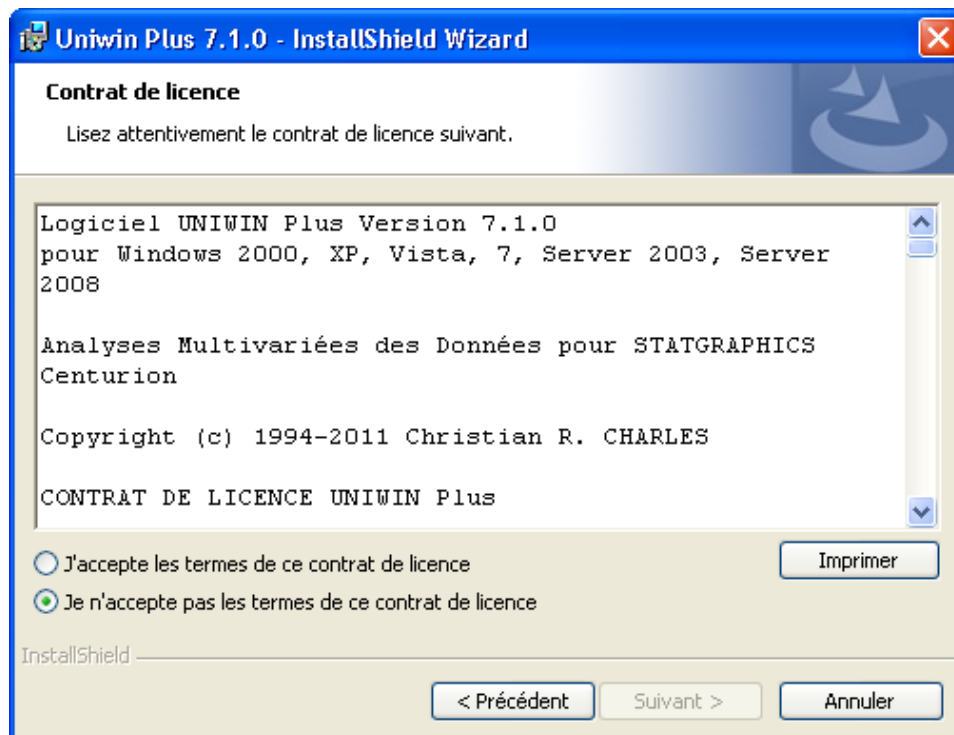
Uniwin Plus 7.1.0 - InstallShield Wizard

Contrat de licence

Lisez attentivement le contrat de licence suivant.

Logiciel UNIWIN Plus Version 7.1.0
pour Windows 2000, XP, Vista, 7, Server 2003, Server 2008

Analyses Multivariées des Données pour STATGRAPHICS Centurion

Copyright (c) 1994-2011 Christian R. CHARLES

CONTRAT DE LICENCE UNIWIN Plus

J'accepte les termes de ce contrat de licence

Je n'accepte pas les termes de ce contrat de licence

Imprimer

InstallShield

< Précédent

Suivant >

Annuler